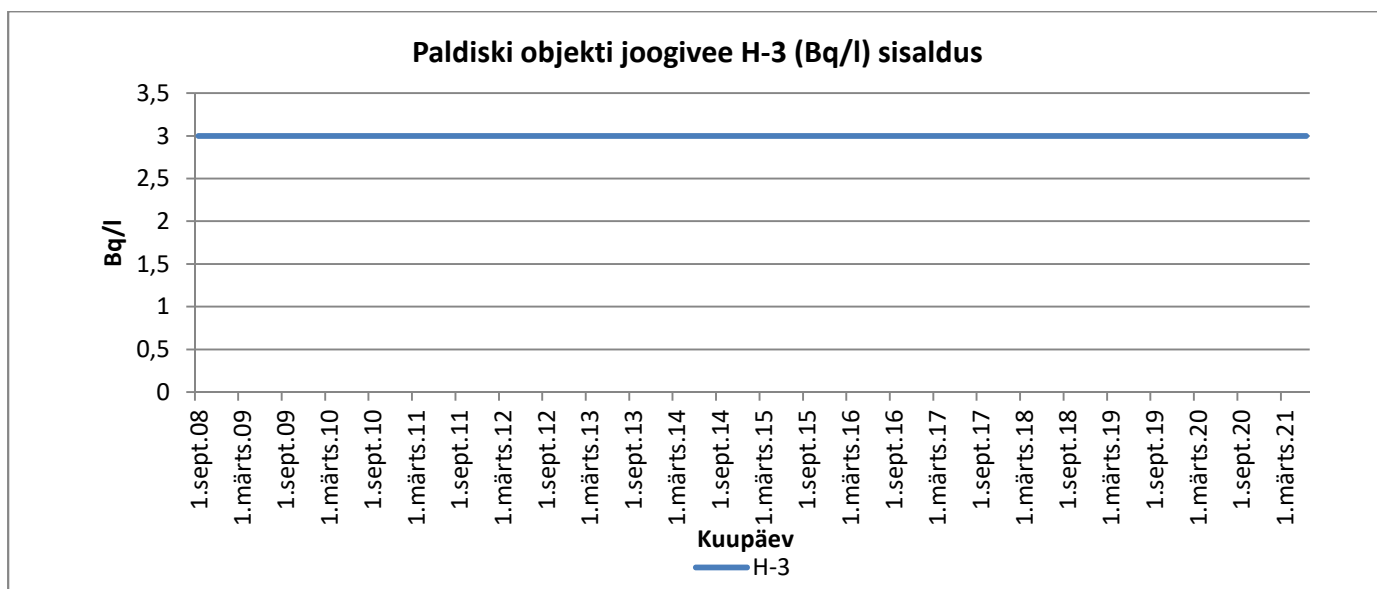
Paldiski objekti joogivee H-3 (Bq/l) sisaldus

Bq/l

3,5
3
2,5
2
1,5
1
0,5
0

1.sept.08
1.märts.09
1.sept.09
1.märts.10
1.sept.10
1.märts.11
1.sept.11
1.märts.12
1.sept.12
1.märts.13
1.sept.13
1.märts.14
1.sept.14
1.märts.15
1.sept.15
1.märts.16
1.sept.16
1.märts.17
1.sept.17
1.märts.18
1.sept.18
1.märts.19
1.sept.19
1.märts.20
1.sept.20
1.märts.21

Kuupäev

H-3